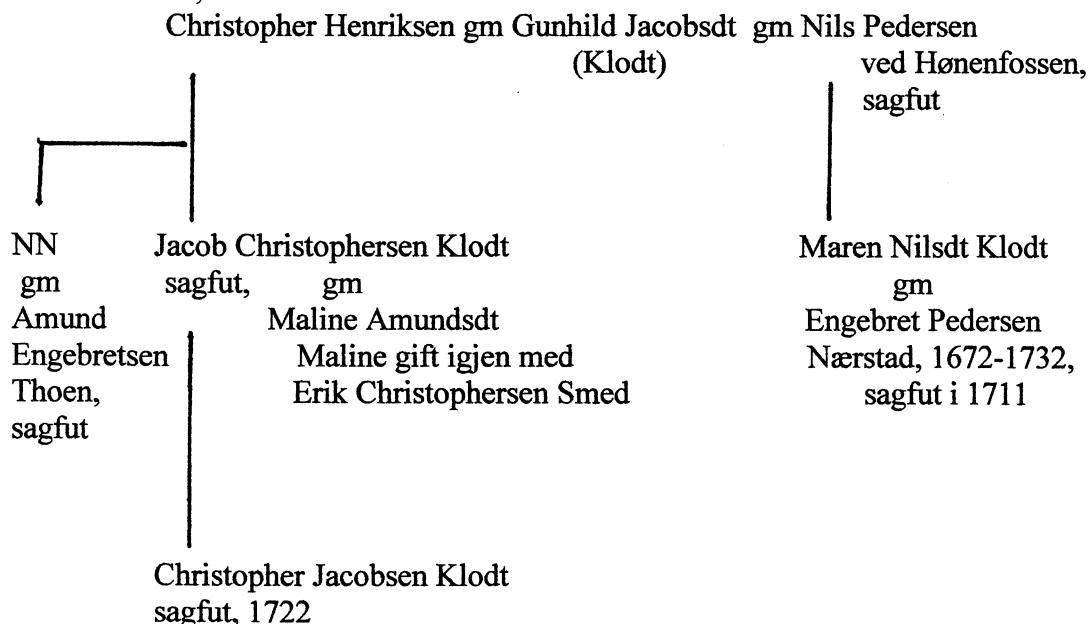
Christopher Henriksen gm Gunhild Jacobsdt gm Nils Pedersen
(Klodt)
ved Hønenfossen, sagfut

NN
gm
Amund
Engebretsen
Thoen,
sagfut

Jacob Christophersen Klodt
sagfut, gm
Maline Amundsdt
Maline gift igjen med
Erik Christophersen Smed

Maren Nilsdt Klodt
gm
Engebret Pedersen
Nærstad, 1672-1732,
sagfut i 1711

Christopher Jacobsen Klodt
sagfut, 1722